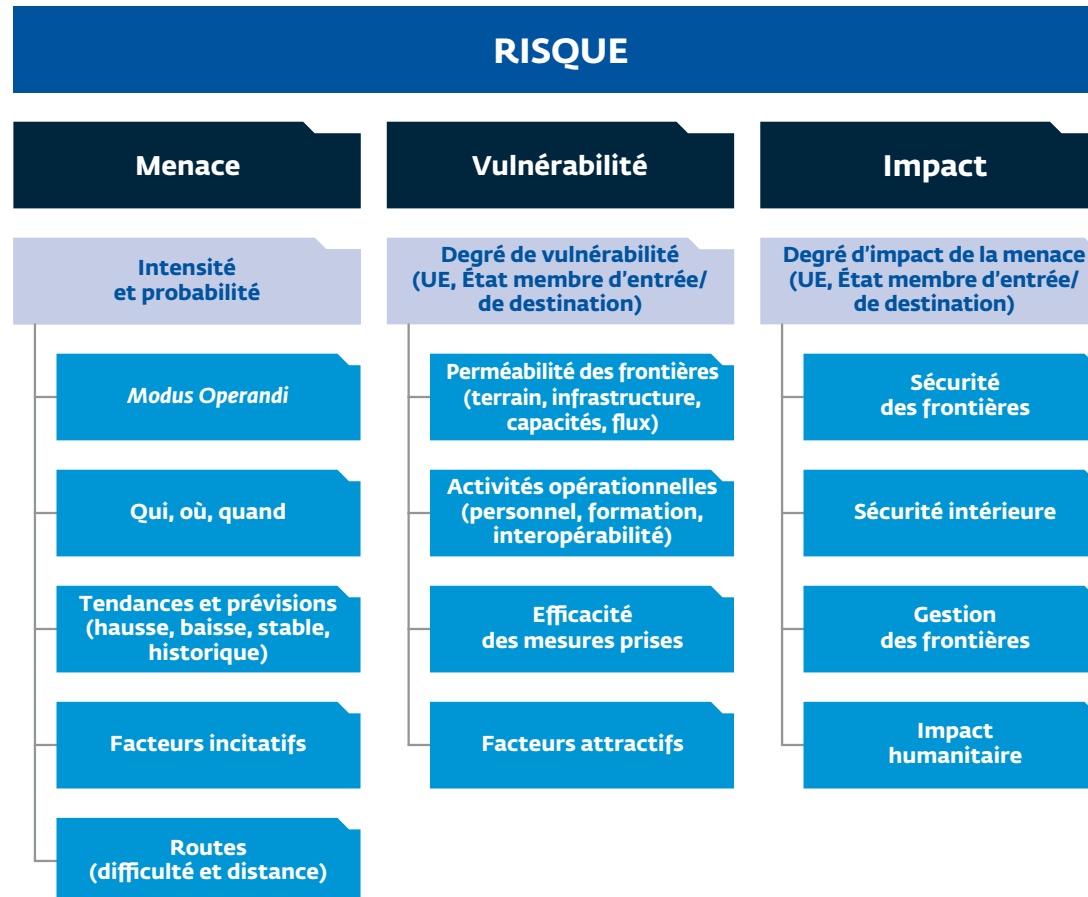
RISQUE

Menace

Intensité et probabilité

*Modus Operandi*

Qui, où, quand

Tendances et prévisions (hausse, baisse, stable, historique)

Facteurs incitatifs

Routes (difficulté et distance)

Vulnérabilité

Degré de vulnérabilité (UE, État membre d'entrée/ de destination)

Perméabilité des frontières (terrain, infrastructure, capacités, flux)

Activités opérationnelles (personnel, formation, interopérabilité)

Efficacité des mesures prises

Facteurs attractifs

Impact

Degré d'impact de la menace (UE, État membre d'entrée/ de destination)

Sécurité des frontières

Sécurité intérieure

Gestion des frontières

Impact humanitaire